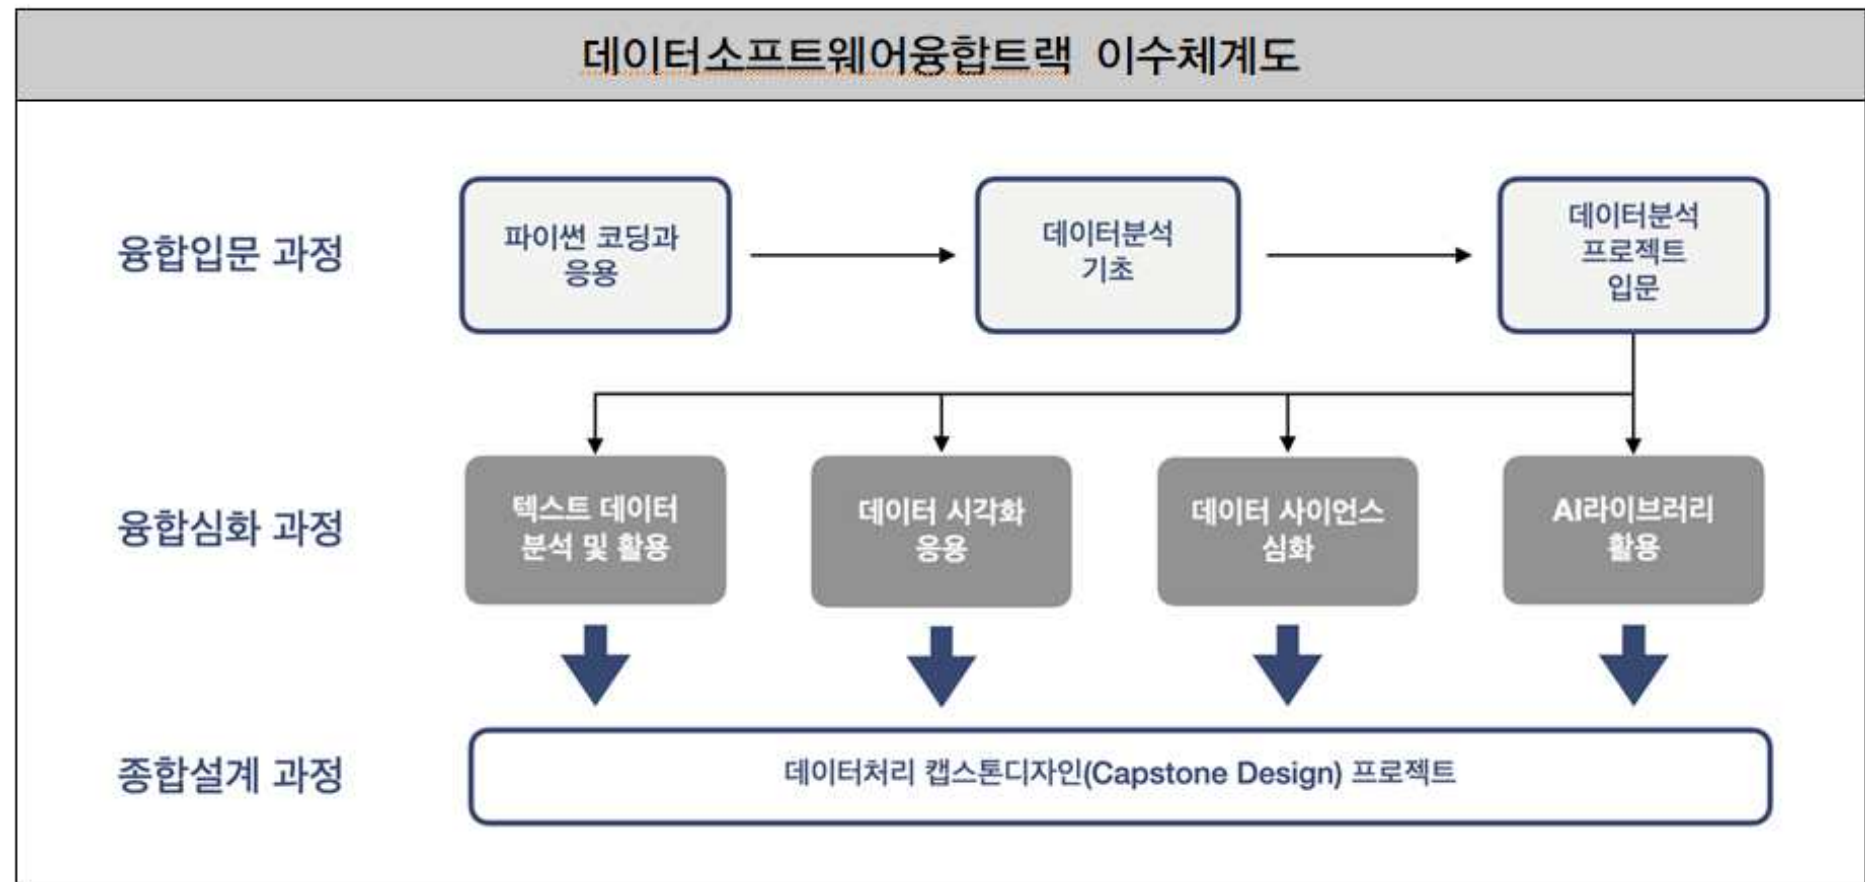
데이터소프트웨어융합트랙 이수체계도

융합입문 과정

파이썬 코딩과 응용

데이터분석 기초

데이터분석 프로젝트 입문

융합심화 과정

텍스트 데이터 분석 및 활용

데이터 시각화 응용

데이터 사이언스 심화

AI라이브러리 활용

종합설계 과정

데이터처리 캡스톤디자인(Capstone Design) 프로젝트